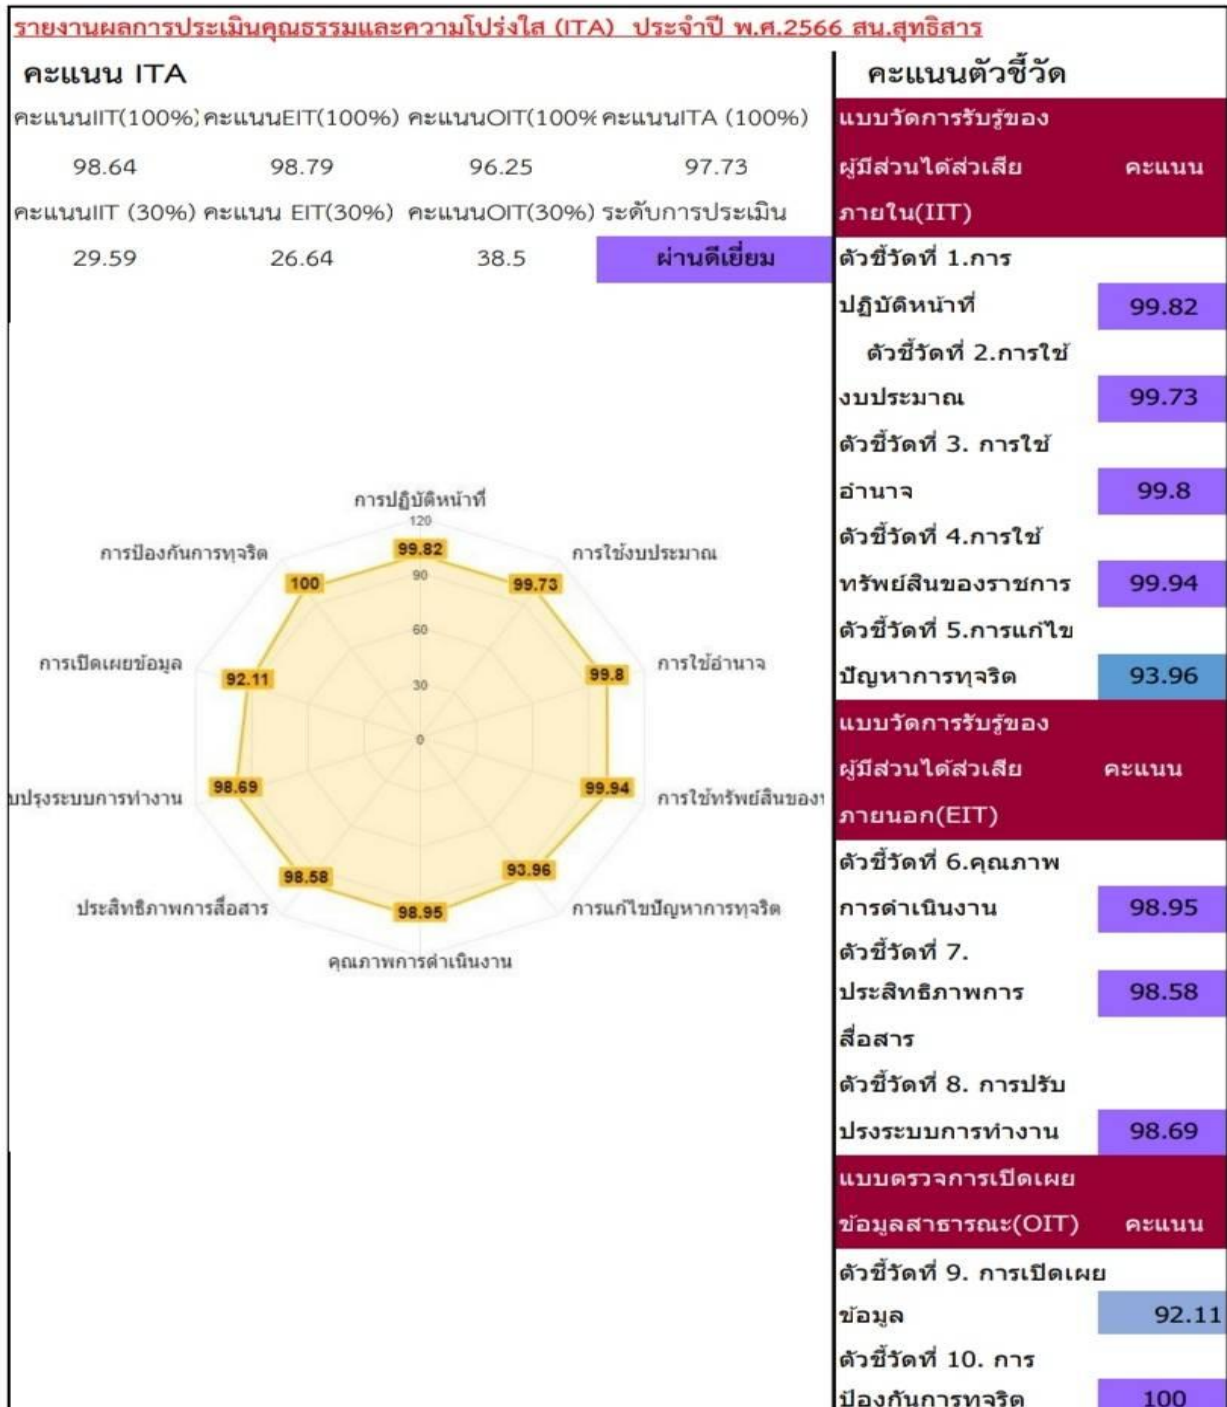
รายงานผลการประเมินคุณธรรมและความโปร่งใส (ITA) ประจำปี พ.ศ.2566 สน.สุทธิสาร

คะแนน ITA

| คะแนนIIT(100%) | คะแนนEIT(100%) | คะแนนOIT(100% | คะแนนITA (100%) |
|---|---|---|---|
| 98.64 | 98.79 | 96.25 | 97.73 |
| คะแนนIIT (30%) | คะแนน EIT(30%) | คะแนนOIT(30%) | ระดับการประเมิน |
| 29.59 | 26.64 | 38.5 | ผ่านดีเยี่ยม |

การปฏิบัติหน้าที่
120
90
60
30
0
99.82
การใช้งบประมาณ 99.73
การใช้อำนาจ 99.8
การใช้ทรัพย์สินของ 99.94
การแก้ไขปัญหาการทุจริต 93.96
คุณภาพการดำเนินงาน 98.95
ประสิทธิภาพการสื่อสาร 98.58
บปรุงระบบการทำงาน 98.69
การเปิดเผยข้อมูล 92.11
การป้องกันการทุจริต 100

คะแนนตัวชี้วัด

| แบบวัดการรับรู้ของผู้มีส่วนได้ส่วนเสียภายใน(IIT) | คะแนน |
|---|---|
| ตัวชี้วัดที่ 1.การปฏิบัติหน้าที่ | 99.82 |
| ตัวชี้วัดที่ 2.การใช้งบประมาณ | 99.73 |
| ตัวชี้วัดที่ 3. การใช้อำนาจ | 99.8 |
| ตัวชี้วัดที่ 4.การใช้ทรัพย์สินของราชการ | 99.94 |
| ตัวชี้วัดที่ 5.การแก้ไขปัญหาการทุจริต | 93.96 |
| แบบวัดการรับรู้ของผู้มีส่วนได้ส่วนเสียภายนอก(EIT) | คะแนน |
| ตัวชี้วัดที่ 6.คุณภาพการดำเนินงาน | 98.95 |
| ตัวชี้วัดที่ 7. ประสิทธิภาพการสื่อสาร | 98.58 |
| ตัวชี้วัดที่ 8. การปรับปรุงระบบการทำงาน | 98.69 |
| แบบตรวจการเปิดเผยข้อมูลสาธารณะ(OIT) | คะแนน |
| ตัวชี้วัดที่ 9. การเปิดเผยข้อมูล | 92.11 |
| ตัวชี้วัดที่ 10. การป้องกันการทุจริต | 100 |